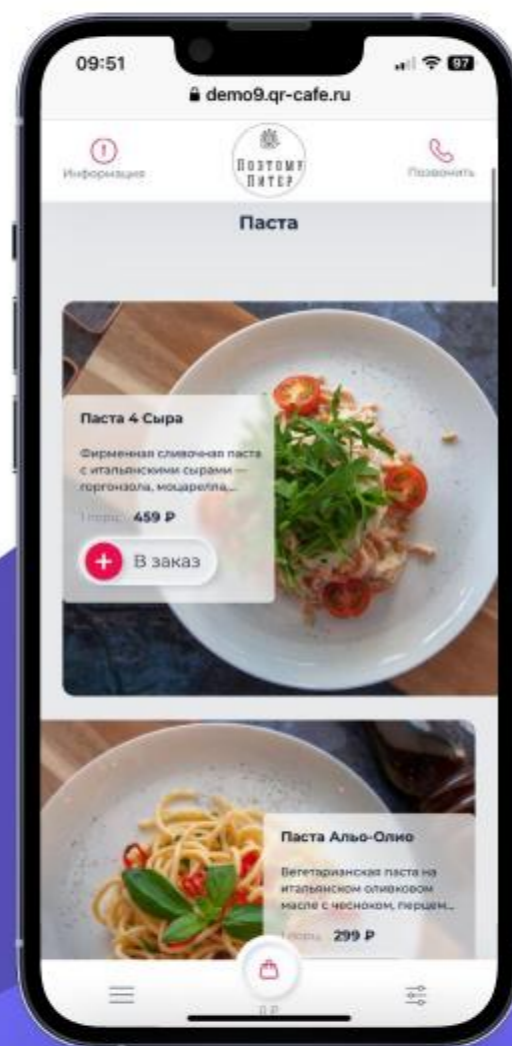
09:51

97

demo9.qr-cafe.ru

Информация

Поэтому Питер

Позвонить

Паста

Паста 4 Сыра

Фирменная сливочная паста с итальянскими сырами — горгонзола, моцарелла...

1 порц. 459 ₽

В заказ

Паста Альо-Олио

Вегетарианская паста на итальянском оливковом масле с чесноком, перцем...

1 порц. 299 ₽

0 ₽